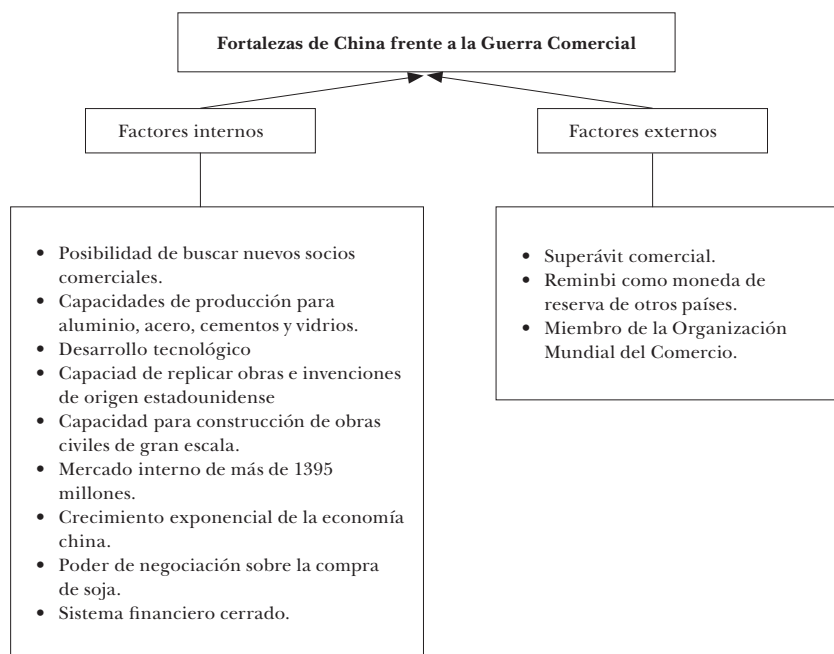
**Fortalezas de China frente a la Guerra Comercial**

Factores internos

Factores externos

- Posibilidad de buscar nuevos socios comerciales.
- Capacidades de producción para aluminio, acero, cementos y vidrios.
- Desarrollo tecnológico
- Capaciad de replicar obras e invenciones de origen estadounidense
- Capacidad para construcción de obras civiles de gran escala.
- Mercado interno de más de 1395 millones.
- Crecimiento exponencial de la economía china.
- Poder de negociación sobre la compra de soja.
- Sistema financiero cerrado.

- Superávit comercial.
- Reminbi como moneda de reserva de otros países.
- Miembro de la Organización Mundial del Comercio.